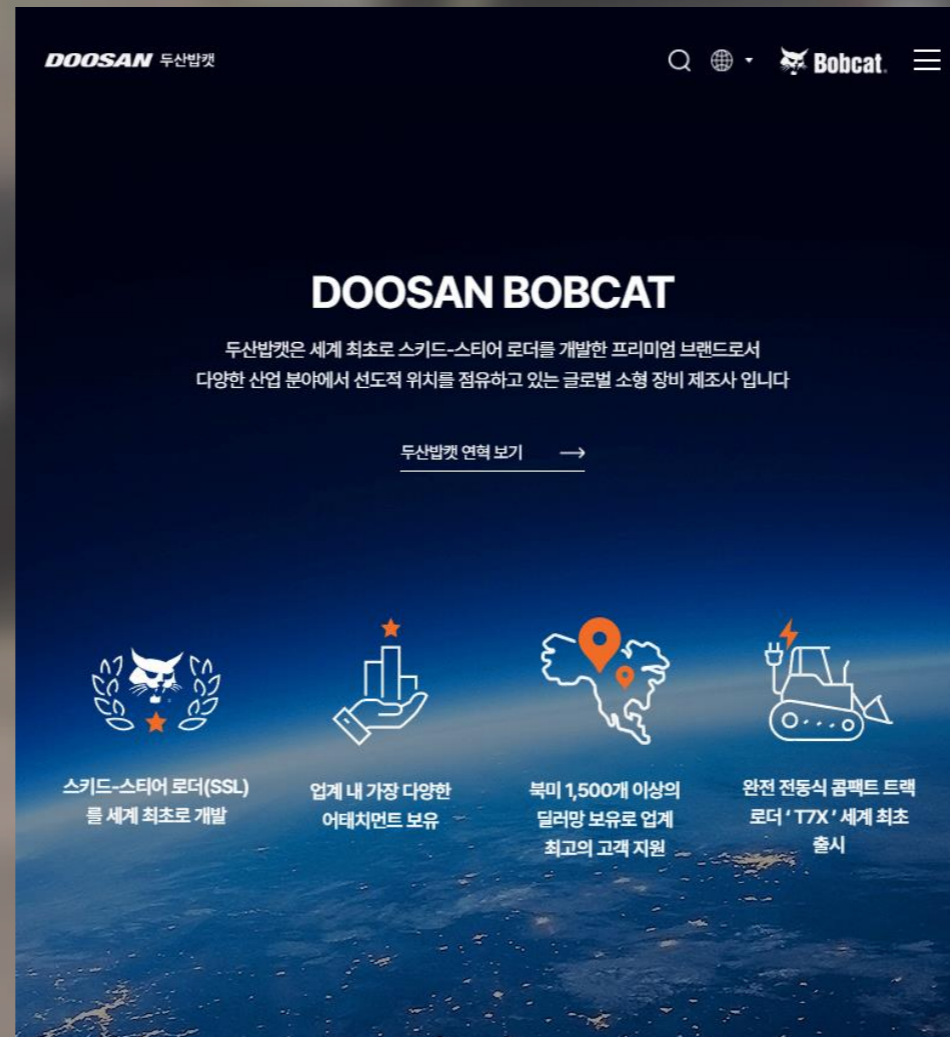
DOOSAN 두산밥캣

Bobcat.

DOOSAN BOBCAT

두산밥캣은 세계 최초로 스키드-스티어 로더를 개발한 프리미엄 브랜드로서 다양한 산업 분야에서 선도적 위치를 점유하고 있는 글로벌 소형 장비 제조사 입니다

두산밥캣 연혁 보기 ⟶

스키드-스티어 로더(SSL)를 세계 최초로 개발

업계 내 가장 다양한 어태치먼트 보유

북미 1,500개 이상의 딜러망 보유로 업계 최고의 고객 지원

완전 전동식 콤팩트 트랙 로더 'T7X' 세계 최초 출시